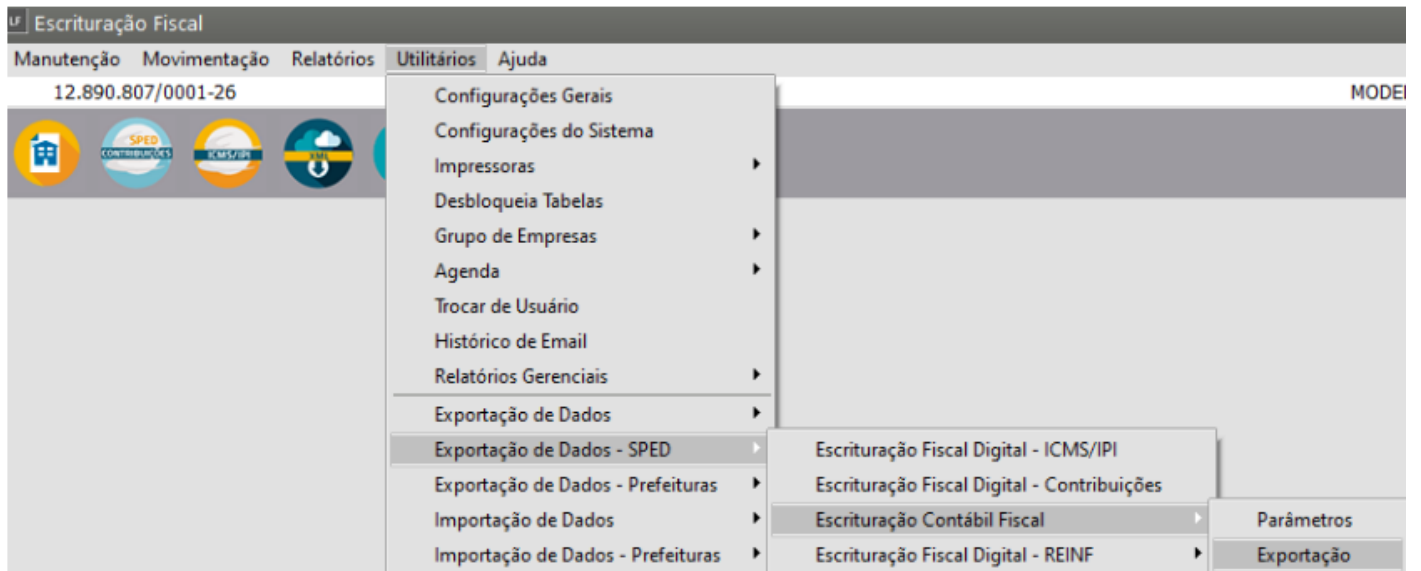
LF Escrituração Fiscal

Manutenção Movimentação Relatórios Utilitários Ajuda

12.890.807/0001-26

MODE

SPED CONTRIBUIÇÕES

ICMS/IPI

XML

Configurações Gerais
Configurações do Sistema
Impressoras
Desbloqueia Tabelas
Grupo de Empresas
Agenda
Trocar de Usuário
Histórico de Email
Relatórios Gerenciais
Exportação de Dados
Exportação de Dados - SPED
Exportação de Dados - Prefeituras
Importação de Dados
Importação de Dados - Prefeituras

Escrituração Fiscal Digital - ICMS/IPI
Escrituração Fiscal Digital - Contribuições
Escrituração Contábil Fiscal
Escrituração Fiscal Digital - REINF

Parâmetros
Exportação